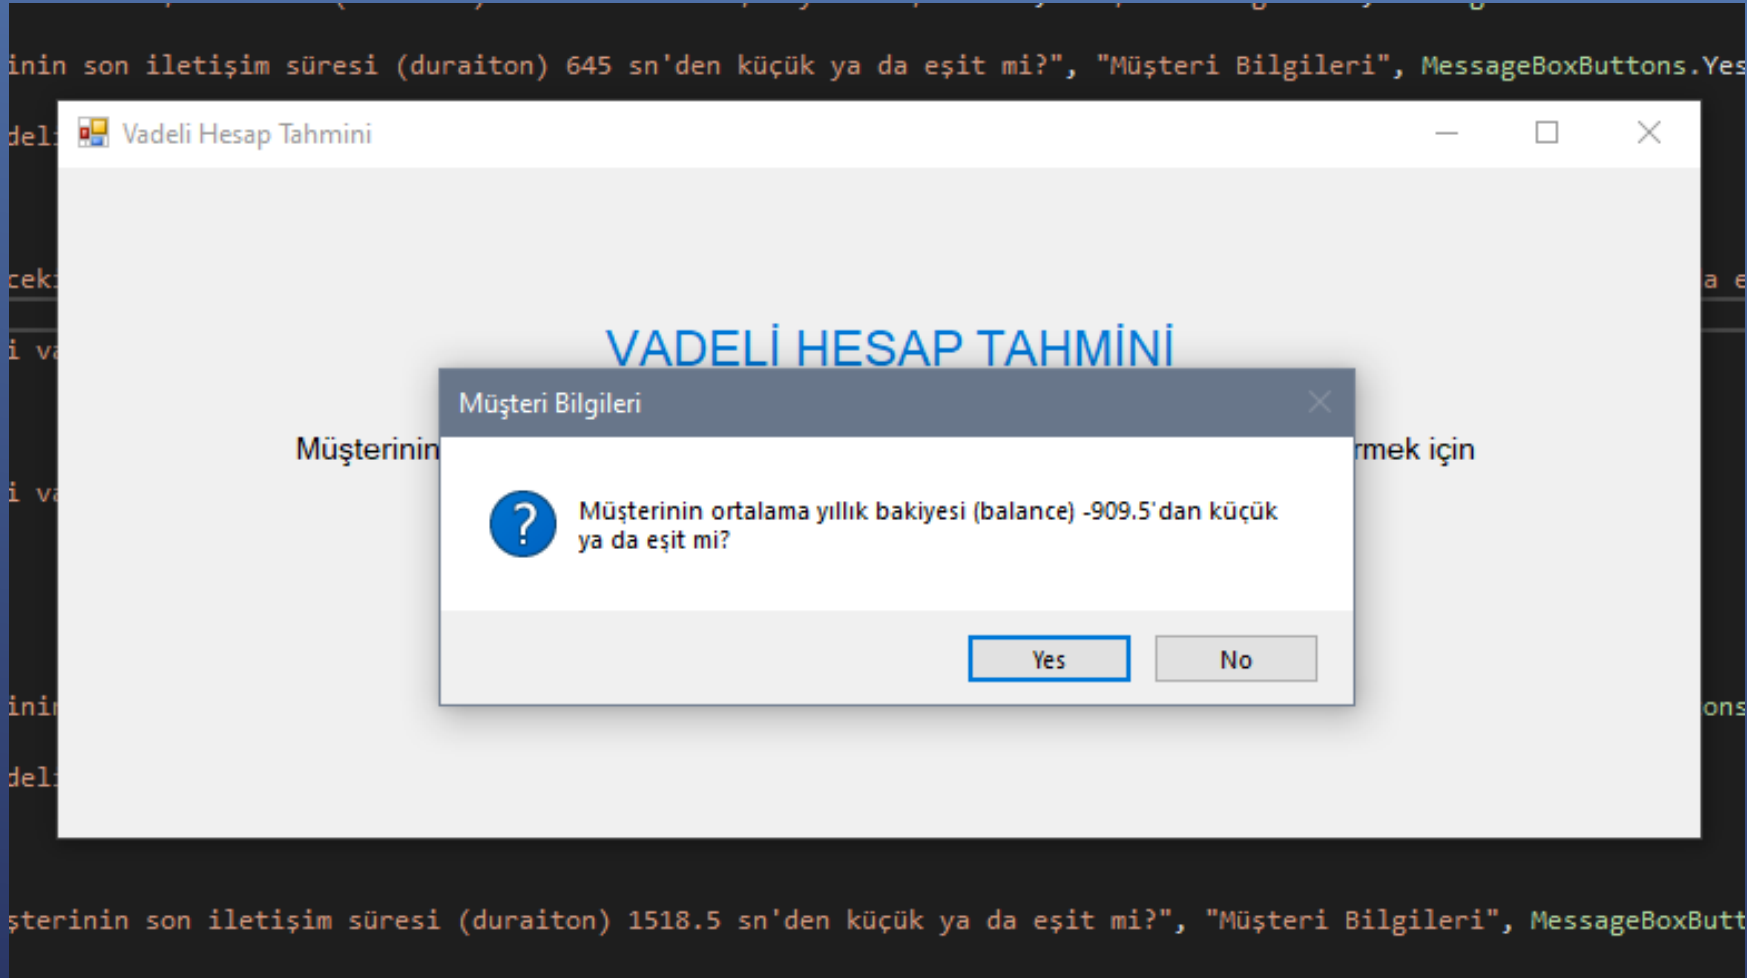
inin son iletişim süresi (duraiton) 645 sn'den küçük ya da eşit mi?", "Müşteri Bilgileri", MessageBoxButtons.Yes

deli

Vadeli Hesap Tahmini

cek

a e

i va

VADELİ HESAP TAHMİNİ

Müşteri Bilgileri

Müşterinin

rmek için

i va

Müşterinin ortalama yıllık bakiyesi (balance) -909.5'dan küçük ya da eşit mi?

Yes

No

inin

ons

deli

şterinin son iletişim süresi (duraiton) 1518.5 sn'den küçük ya da eşit mi?", "Müşteri Bilgileri", MessageBoxButt